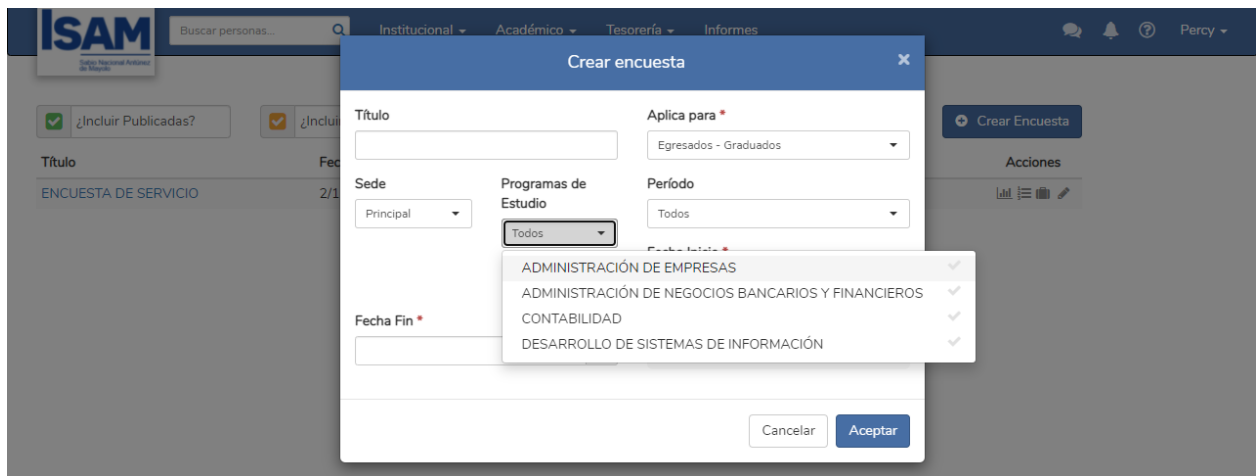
ISAM
Instituto Nacional Antúnez de Mayolo

Buscar personas...

Institucional ▾ Académico ▾ Tesorería ▾ Informes

Percy ▾

¿Incluir Publicadas?

¿Inclui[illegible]

Crear Encuesta

Título

Fec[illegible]

Acciones

ENCUESTA DE SERVICIO

2/1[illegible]

Crear encuesta

×

Título

Aplica para *

Egresados - Graduados

Sede

Principal

Programas de Estudio

Todos

Período

Todos

Fecha Inicio *

ADMINISTRACIÓN DE EMPRESAS

ADMINISTRACIÓN DE NEGOCIOS BANCARIOS Y FINANCIEROS

CONTABILIDAD

DESARROLLO DE SISTEMAS DE INFORMACIÓN

Fecha Fin *

Cancelar

Aceptar